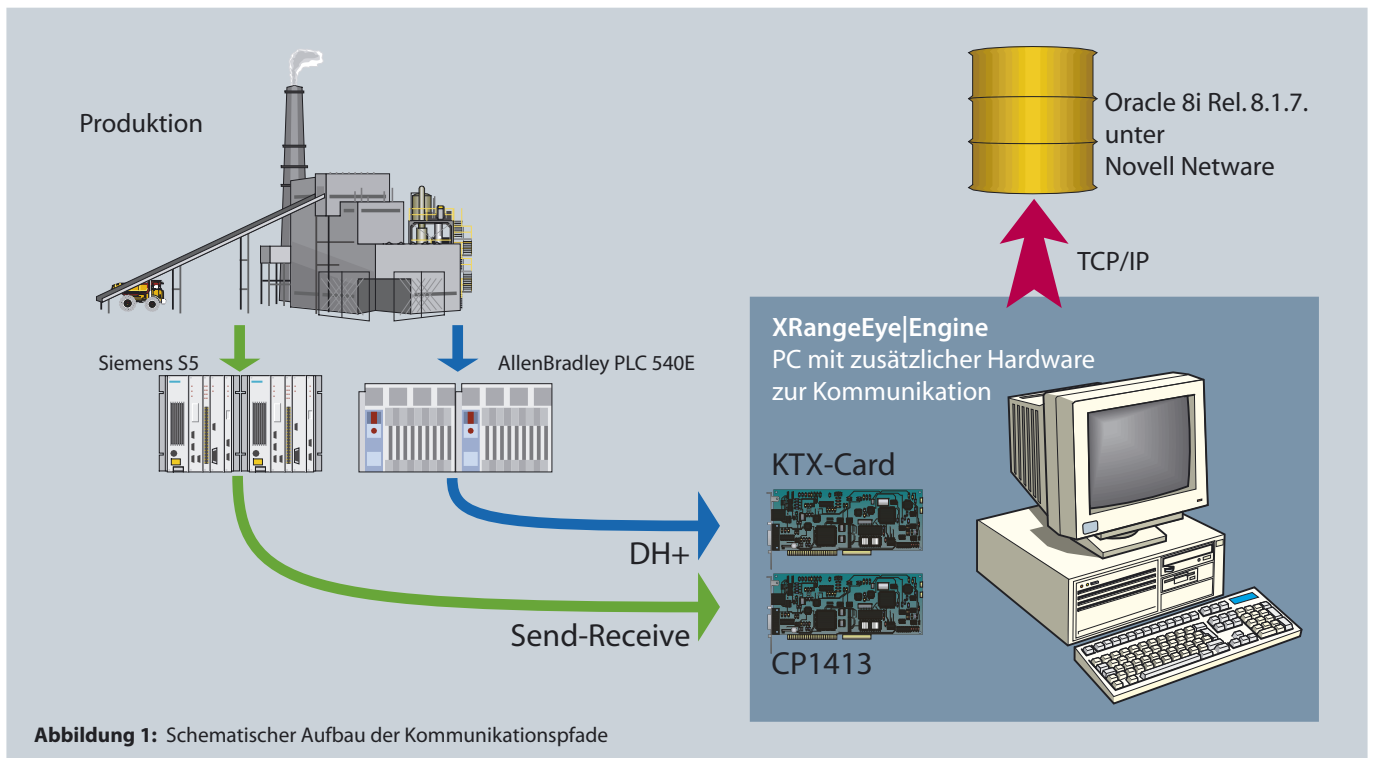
Produktion

Oracle 8i Rel. 8.1.7.
unter
Novell Netware

TCP/IP

XRangeEye|Engine
PC mit zusätzlicher Hardware zur Kommunikation

Siemens S5

AllenBradley PLC 540E

KTX-Card

DH+

Send-Receive

CP1413

**Abbildung 1:** Schematischer Aufbau der Kommunikationspfade